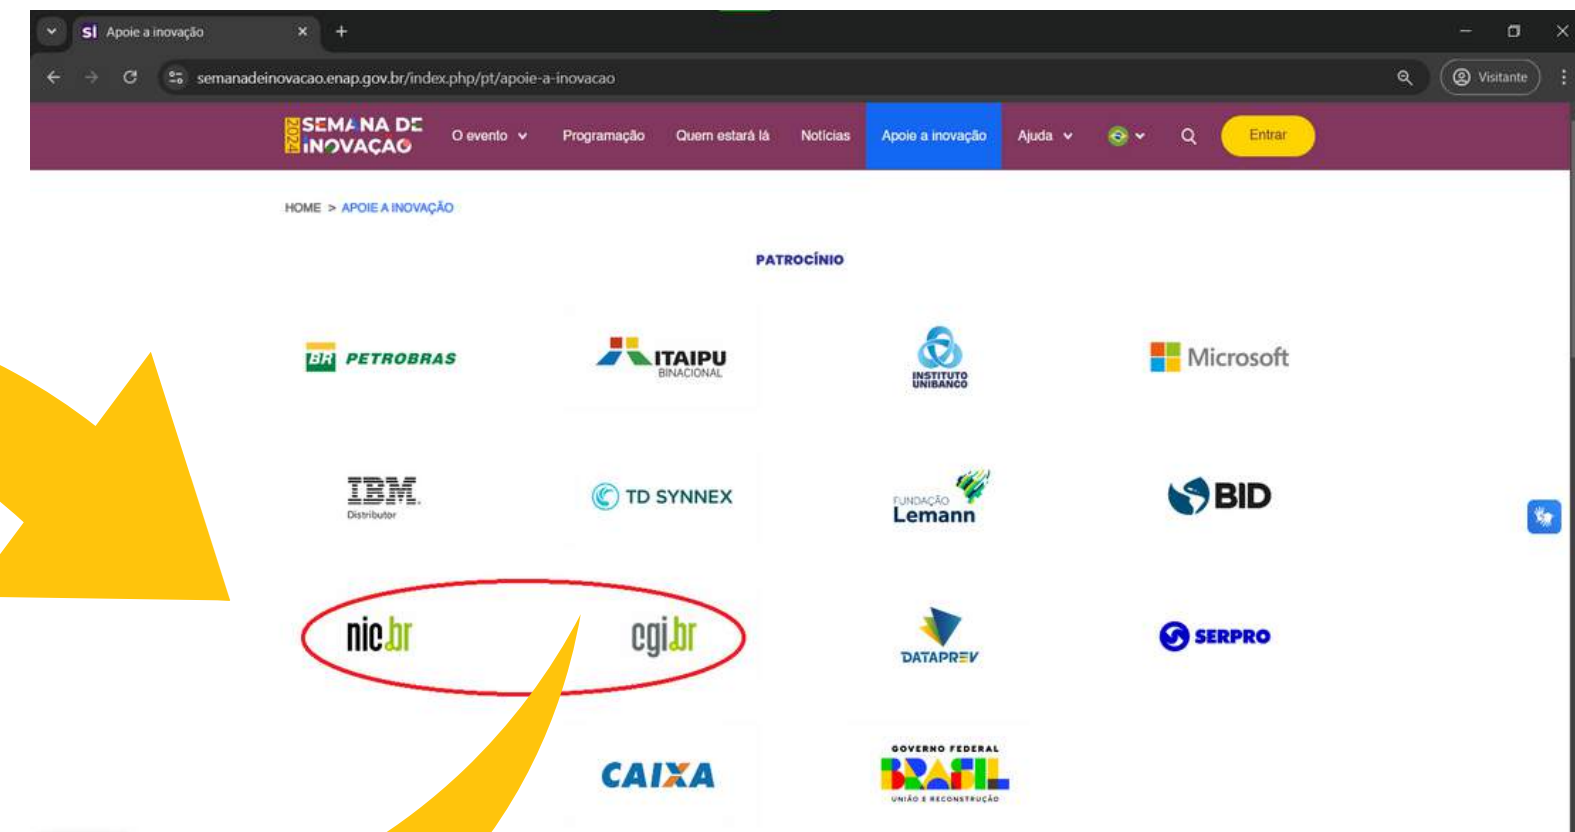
SI Apoie a inovação

semanadeinovacao.enap.gov.br/index.php/pt/apoie-a-inovacao

Visitante

2024 SEMANA DE INOVAÇÃO

O evento

Programação

Quem estará lá

Notícias

Apoie a inovação

Ajuda

Entrar

HOME > APOIE A INOVAÇÃO

PATROCÍNIO

BR PETROBRAS

ITAIPU BINACIONAL

INSTITUTO UNIBANCO

Microsoft

IBM Distributor

TD SYNNEX

FUNDAÇÃO Lemann

BID

nic.br

cgi.br

DATAPREV

SERPRO

CAIXA

GOVERNO FEDERAL BRASIL UNIÃO E RECONSTRUÇÃO